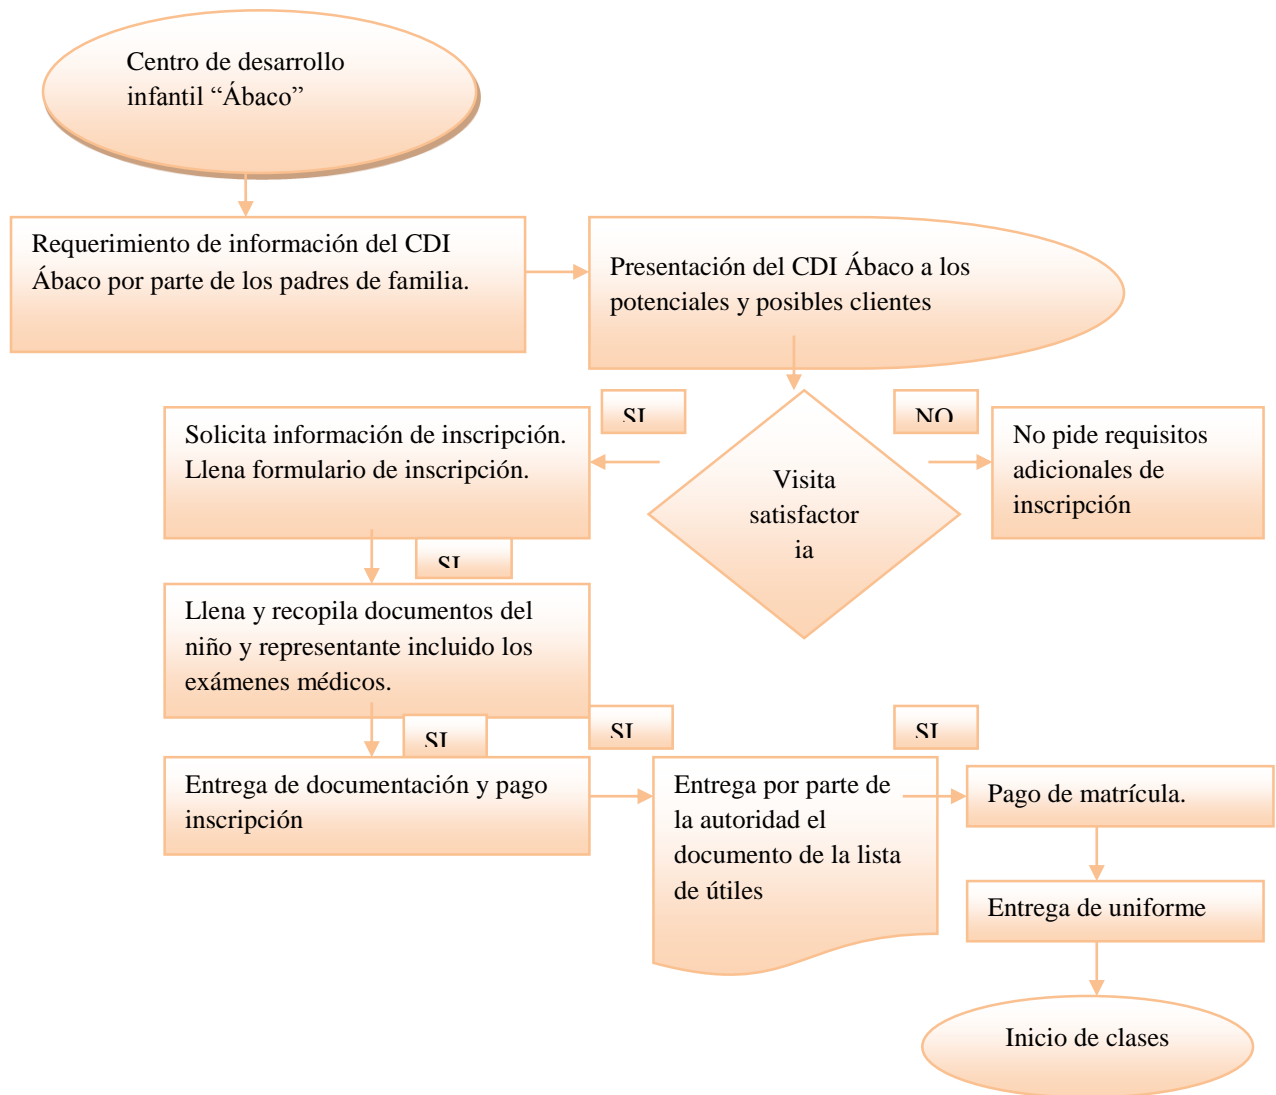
Centro de desarrollo infantil “Ábaco”

Requerimiento de información del CDI Ábaco por parte de los padres de familia.

Presentación del CDI Ábaco a los potenciales y posibles clientes

SI

NO

Solicita información de inscripción. Llena formulario de inscripción.

Visita satisfactor ia

No pide requisitos adicionales de inscripción

SI

Llena y recopila documentos del niño y representante incluido los exámenes médicos.

SI

SI

SI

Entrega de documentación y pago inscripción

Entrega por parte de la autoridad el documento de la lista de útiles

Pago de matrícula.

Entrega de uniforme

Inicio de clases